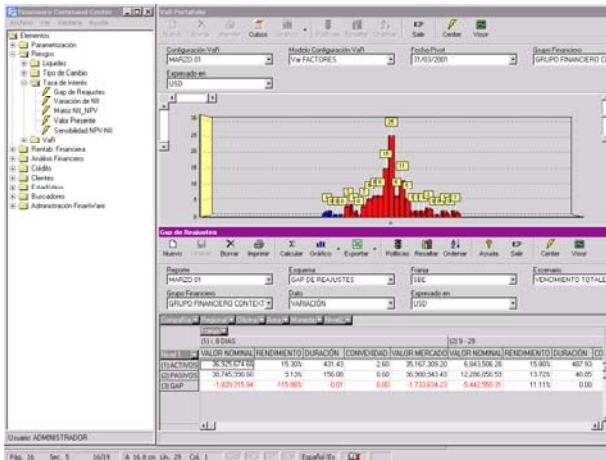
Financiero Command Center
Archivo Ver Ventana Ayuda
Elementos
Parametización
Riesgos
Liquidez
Tipo de Cambio
Tasa de Interés
Gap de Reajustes
Variación de NII
Matriz NII_NPV
Valor Presente
Sensibilidad NPV-NII
VaR
Rentab. Financiera
Análisis Financiero
Crédito
Clientes
Estadística
Buscadores
Administración FinanWare
Usuario: ADMINISTRADOR

VaR Portafolio
Nuevo Borrar Imprimir Cubos Gráfico Políticas Resaltar Ordenar Salir Center Visor
Configuración VaR
MARZO 01
Modelo Configuración VaR
Var FACTORES
Fecha Pivot
31/03/2001
Grupo Financiero
GRUPO FINANCIERO C
Expresado en
USD

Gap de Reajustes
Nuevo Grabar Borrar Imprimir Calcular Gráfico Exportar Políticas Resaltar Ordenar Ayuda Salir Center Visor
Reporte
MARZO 01
Esquema
GAP DE REAJUSTES
Franja
SBE
Escenario
VENCIMIENTO TOTALE
Grupo Financiero
GRUPO FINANCIERO CONTEXT
Dato
VARIACIÓN
Expresado en
USD
Compañía Regional Oficina Área Moneda Nivel2
Franja
(1) ≤ 8 DIAS
(2) 9 - 29

| Nivel1 | VALOR NOMINAL | RENDIMIENTO | DURACIÓN | CONVEXIDAD | VALOR MERCADO | VALOR NOMINAL | RENDIMIENTO | DURACIÓN | CO |
|---|---|---|---|---|---|---|---|---|---|
| (1) ACTIVOS | 36,925,674.66 | 15.30% | 431.43 | 2.60 | 35,167,309.20 | 6,843,506.28 | 15.00% | 407.93 | |
| (2) PASIVOS | 38,745,990.60 | 5.13% | 156.00 | 0.60 | 36,900,943.43 | 12,286,056.59 | 13.72% | 40.85 | |
| (3) GAP | -1,820,315.94 | -115.86% | -0.01 | 0.00 | -1,733,634.23 | -5,442,550.31 | 11.11% | 0.00 | |

Pág. 16 Sec. 5 16/19 A 16.8 cm Lín. 29 Col. 1 Español (Es